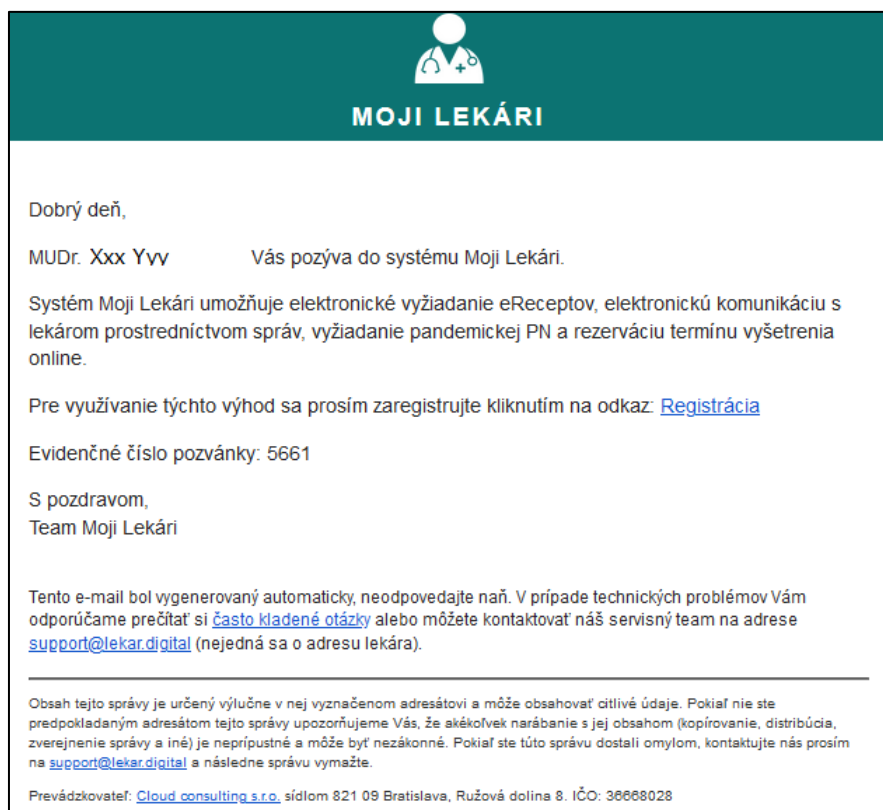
MOJI LEKÁRI

Dobrý deň,

MUDr. Xxx Yyy Vás pozýva do systému Moji Lekári.

Systém Moji Lekári umožňuje elektronické vyžiadanie eReceptov, elektronickú komunikáciu s lekárom prostredníctvom správ, vyžiadanie pandemickej PN a rezerváciu termínu vyšetrenia online.

Pre využívanie týchto výhod sa prosím zaregistrujte kliknutím na odkaz: Registrácia

Evidenčné číslo pozvánky: 5661

S pozdravom,
Team Moji Lekári

Tento e-mail bol vygenerovaný automaticky, neodpovedajte naň. V prípade technických problémov Vám odporúčame prečítať si často kladené otázky alebo môžete kontaktovať náš servisný team na adrese support@lekar.digital (nejedná sa o adresu lekára).

Obsah tejto správy je určený výlučne v nej vyznačenom adresátovi a môže obsahovať citlivé údaje. Pokiaľ nie ste predpokladaným adresátom tejto správy upozorňujeme Vás, že akékoľvek narábanie s jej obsahom (kopírovanie, distribúcia, zverejnenie správy a iné) je neprípustné a môže byť nezákonné. Pokiaľ ste túto správu dostali omylom, kontaktujte nás prosím na support@lekar.digital a následne správu vymažte.

Prevádzkovateľ: Cloud consulting s.r.o. sídlom 821 09 Bratislava, Ružová dolina 8. IČO: 36668028